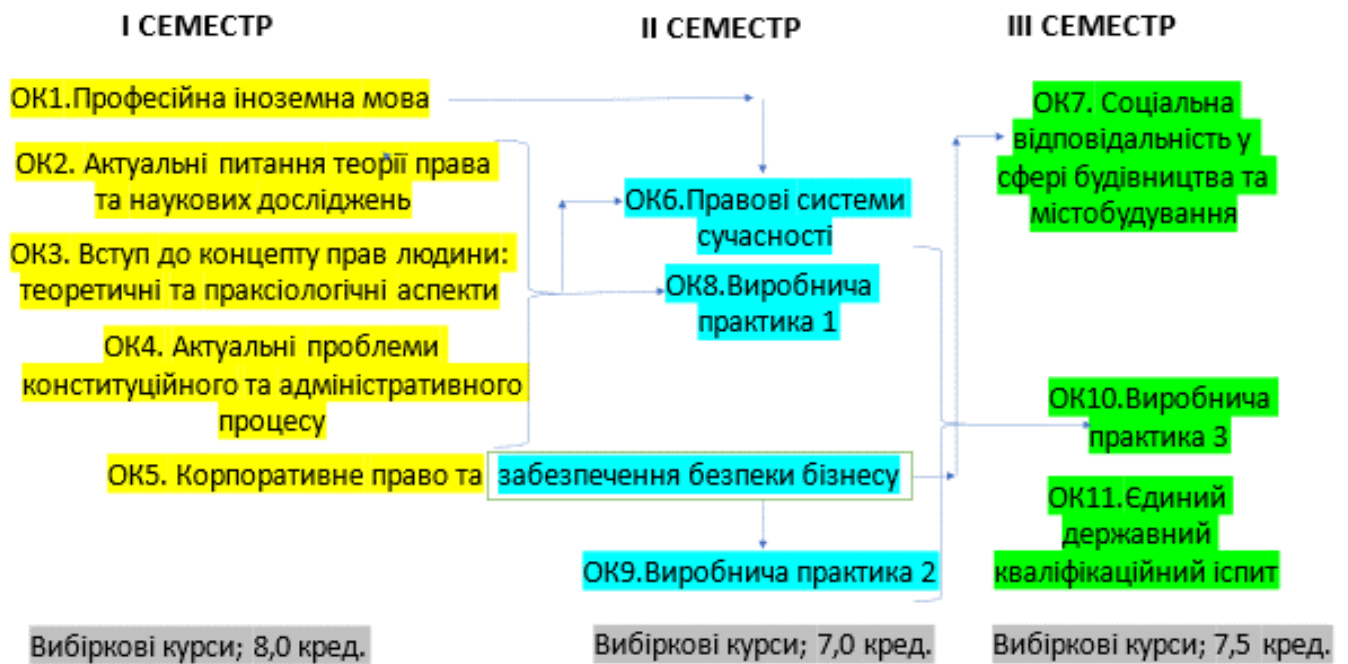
I СЕМЕСТР

II СЕМЕСТР

III СЕМЕСТР

ОК1.Професійна іноземна мова

ОК2. Актуальні питання теорії права та наукових досліджень

ОК3. Вступ до концепту прав людини: теоретичні та праксіологічні аспекти

ОК4. Актуальні проблеми конституційного та адміністративного процесу

ОК5. Корпоративне право та забезпечення безпеки бізнесу

ОК6.Правові системи сучасності

ОК8.Виробнича практика 1

ОК9.Виробнича практика 2

ОК7. Соціальна відповідальність у сфері будівництва та містобудування

ОК10.Виробнича практика 3

ОК11.Єдиний державний кваліфікаційний іспит

Вибіркові курси; 8,0 кред.

Вибіркові курси; 7,0 кред.

Вибіркові курси; 7,5 кред.